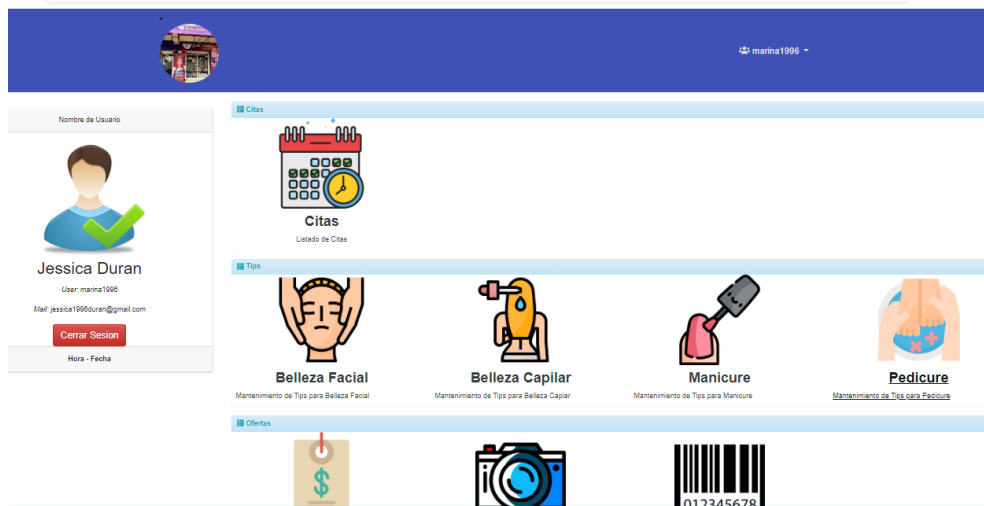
marina1996

Nombre de Usuario

Jessica Duran

User: marina1996

Mail: jessica1996duran@gmail.com

Cerrar Sesion

Hora - Fecha

Citas

Citas

Listado de Citas

Tips

Belleza Facial

Mantenimiento de Tips para Belleza Facial

Belleza Capilar

Mantenimiento de Tips para Belleza Capiar

Manicure

Mantenimiento de Tips para Manicure

Pedicure

Mantenimiento de Tips para Pedicure

Ofertas

012345678